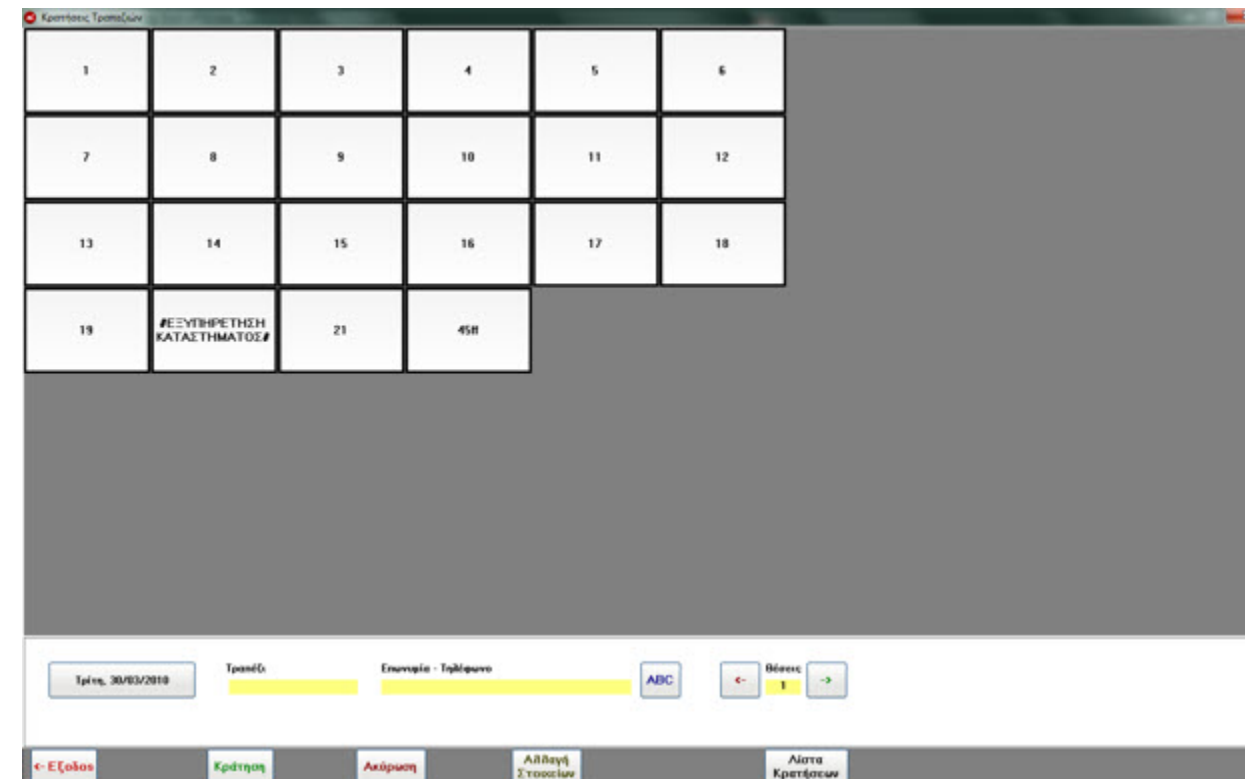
Κρατήσεις Τραπεζιών

1
2
3
4
5
6
7
8
9
10
11
12
13
14
15
16
17
18
19
#ΕΞΥΠΗΡΕΤΗΣΗ ΚΑΤΑΣΤΗΜΑΤΟΣ#
21
45ff

Τρίτη, 30/03/2010
Τραπέζι
Επωνυμία - Τηλέφωνο
ABC
←
Θέσεις
1
→

← Εξοδος
Κράτηση
Ακύρωση
Αλλαγή Στοιχείων
Λίστα Κρατήσεων